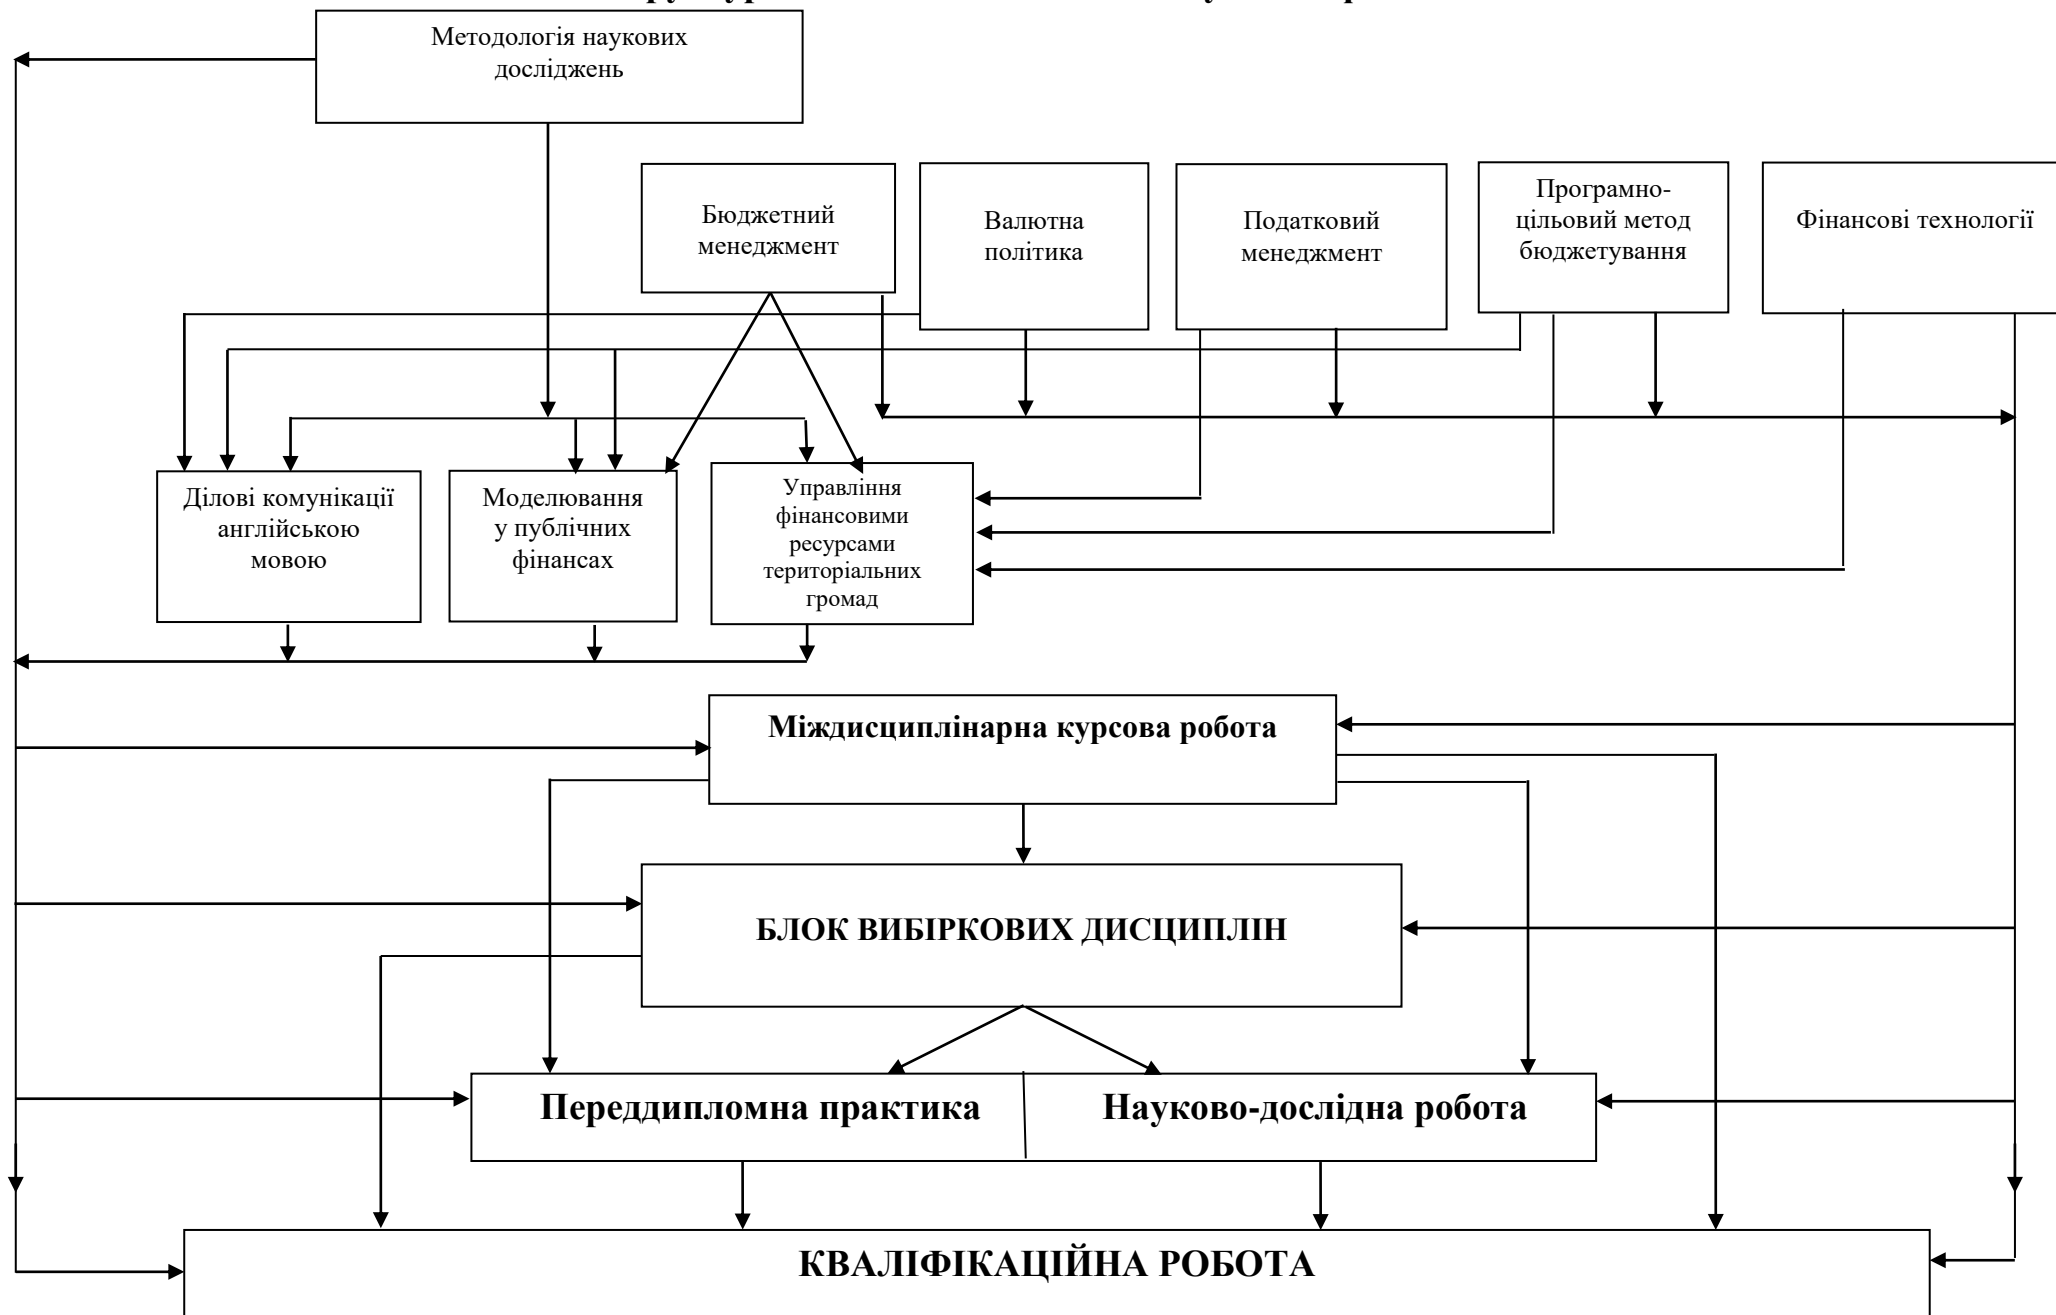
Методологія наукових досліджень

Бюджетний менеджмент

Валютна політика

Податковий менеджмент

Програмно-цільовий метод бюджетування

Фінансові технології

Ділові комунікації англійською мовою

Моделювання у публічних фінансах

Управління фінансовими ресурсами територіальних громад

Міждисциплінарна курсова робота

БЛОК ВИБІРКОВИХ ДИСЦИПЛІН

Переддипломна практика

Науково-дослідна робота

КВАЛІФІКАЦІЙНА РОБОТА